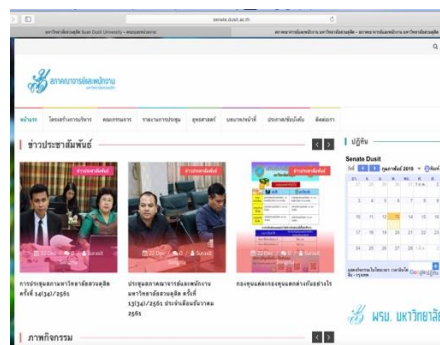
senate.dusit.ac.th

สภาคณาจารย์และพนักงาน

หน้าแรก

ข่าวประชาสัมพันธ์

การประชุมสภามหาวิทยาลัยสวนดุสิต ครั้งที่ 14(34)/2561

ประชุมสภาคณาจารย์และพนักงาน มหาวิทยาลัยสวนดุสิต ครั้งที่ 13(34)/2561 ประจำเดือนธันวาคม 2561

ปฏิทิน

Senate Dusit

กุมภาพันธ์ 2019

พรบ. มหาวิทยาลัย

ภาพกิจกรรม